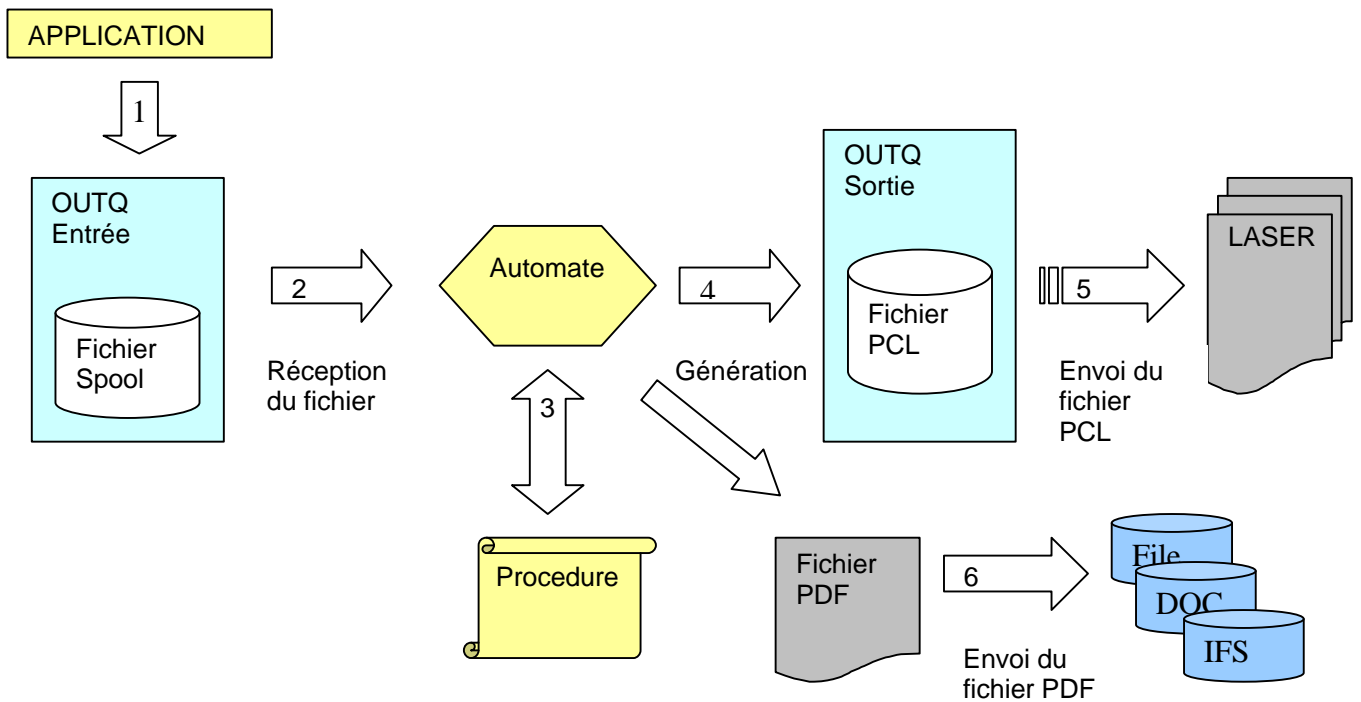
APPLICATION

1

OUTQ
Entrée

Fichier
Spool

2

Réception du fichier

Automate

3

Procedure

4

Génération

OUTQ
Sortie

Fichier
PCL

5

Envoi du fichier PCL

LASER

Fichier
PDF

6

Envoi du fichier PDF

File

DOC

IFS